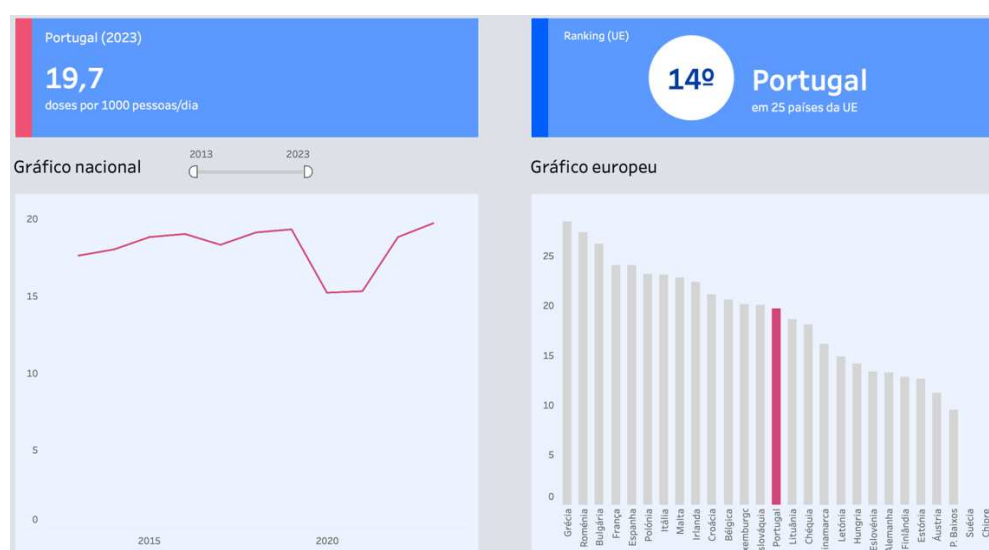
Portugal (2023)

19,7

doses por 1000 pessoas/dia

Ranking (UE)

14º

Portugal

em 25 países da UE

Gráfico nacional

2013

2023

20

15

10

5

0

2015

2020

Gráfico europeu

25

20

15

10

5

0

Grécia

Roménia

Bulgária

França

Espanha

Polónia

Itália

Malta

Irlanda

Croácia

Bélgica

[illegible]xemburgo

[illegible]slováquia

Portugal

Lituânia

Chéquia

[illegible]namarca

Letónia

Hungria

Eslovénia

Alemanha

Finlândia

Estónia

Áustria

P. Baixos

Suécia

Chipre